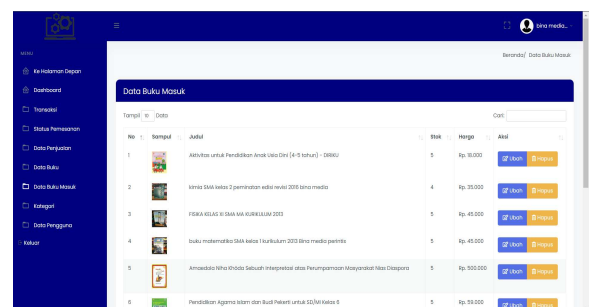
bina media...

MENU

Ke Halaman Depan

Dashboard

Transaksi

Status Pemesanan

Data Penjualan

Data Buku

Data Buku Masuk

Kategori

Data Pengguna

Keluar

Beranda / Data Buku Masuk

Data Buku Masuk

Tampil 10 Data

Cari:

| No | Sampul | Judul | Stok | Harga | Aksi |
|---|---|---|---|---|---|
| 1 | | Aktivitas untuk Pendidikan Anak Usia Dini (4-5 tahun) - DRIKU | 5 | Rp. 18.000 | Ubah Hapus |
| 2 | | kimia SMA kelas 2 peminatan edisi revisi 2016 bina media | 4 | Rp. 35.000 | Ubah Hapus |
| 3 | | FISIKA KELAS XI SMA MA KURIKULUM 2013 | 5 | Rp. 45.000 | Ubah Hapus |
| 4 | | buku matematika SMA kelas 1 kurikulum 2013 Bina media perintis | 5 | Rp. 45.000 | Ubah Hapus |
| 5 | | Amsedala Niha Khoda Sebuah Interpretasi atas Perumpamaan Masyarakat Nias Diaspora | 5 | Rp. 500.000 | Ubah Hapus |
| 6 | | Pendidikan Agama Islam dan Budi Pekerti untuk SD/MI Kelas 6 | 5 | Rp. 59.000 | Ubah Hapus |